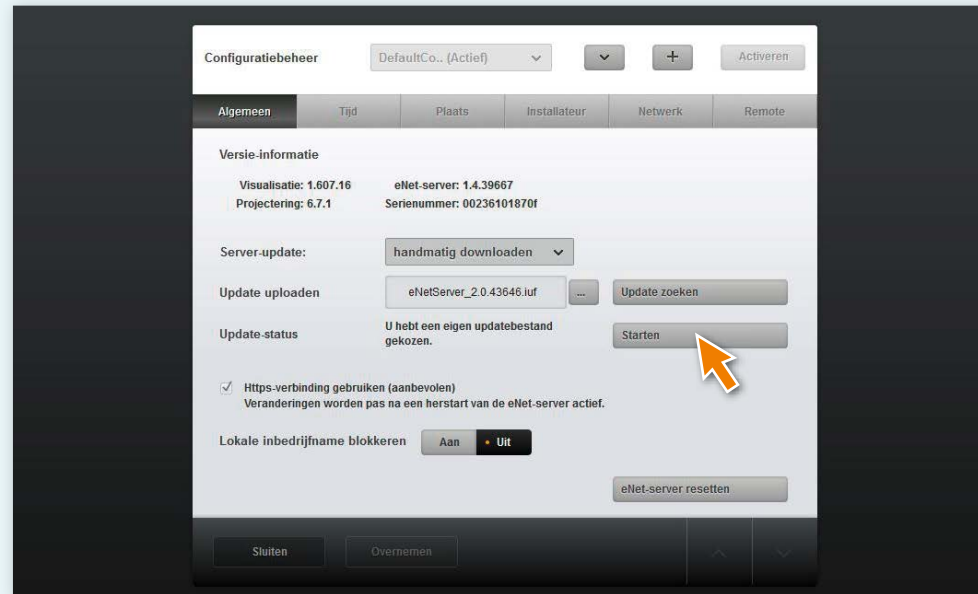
Configuratiebeheer DefaultCo.. (Actief) + Activeren

Algemeen | Tijd | Plaats | Installateur | Netwerk | Remote

Versie-informatie

Visualisatie: 1.607.16 eNet-server: 1.4.39667
Projectering: 6.7.1 Serienummer: 00236101870f

Server-update: handmatig downloaden

Update uploaden eNetServer_2.0.43646.iuf ... Update zoeken

Update-status U hebt een eigen updatebestand gekozen. Starten

Https-verbinding gebruiken (aanbevolen)
Veranderingen worden pas na een herstart van de eNet-server actief.

Lokale inbedrijfname blokkeren Aan • Uit

eNet-server resetten

Sluiten Overnemen